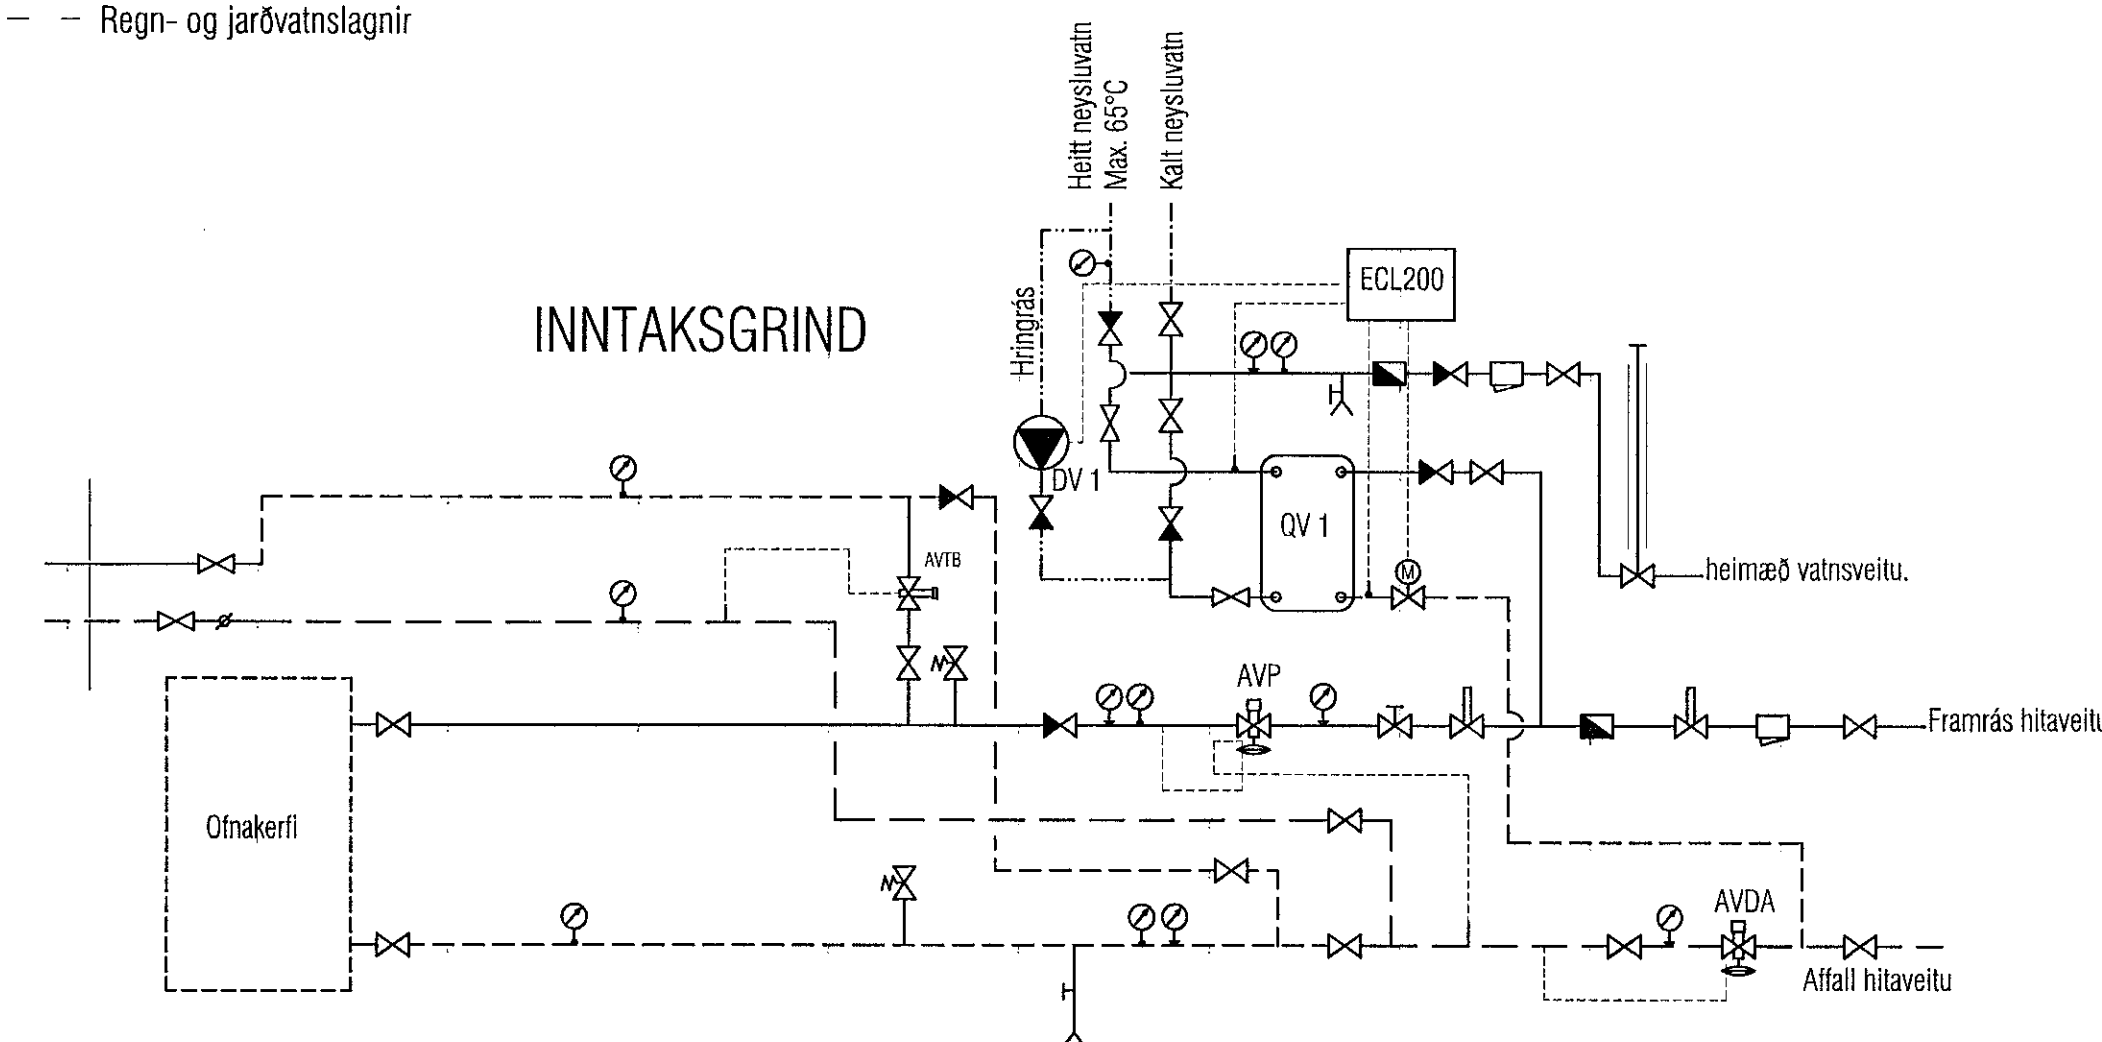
– – Regn- og jarðvatnslagnir

Heitt neysluvatn Max. 65°C

Kalt neysluvatn

INNTAKSGRIND

ECL200

Hringrás

DV 1

QV 1

AVTB

heimæð vatnsveitu.

AVP

Framrás hitaveitu

Ofnakerfi

AVDA

Affall hitaveitu